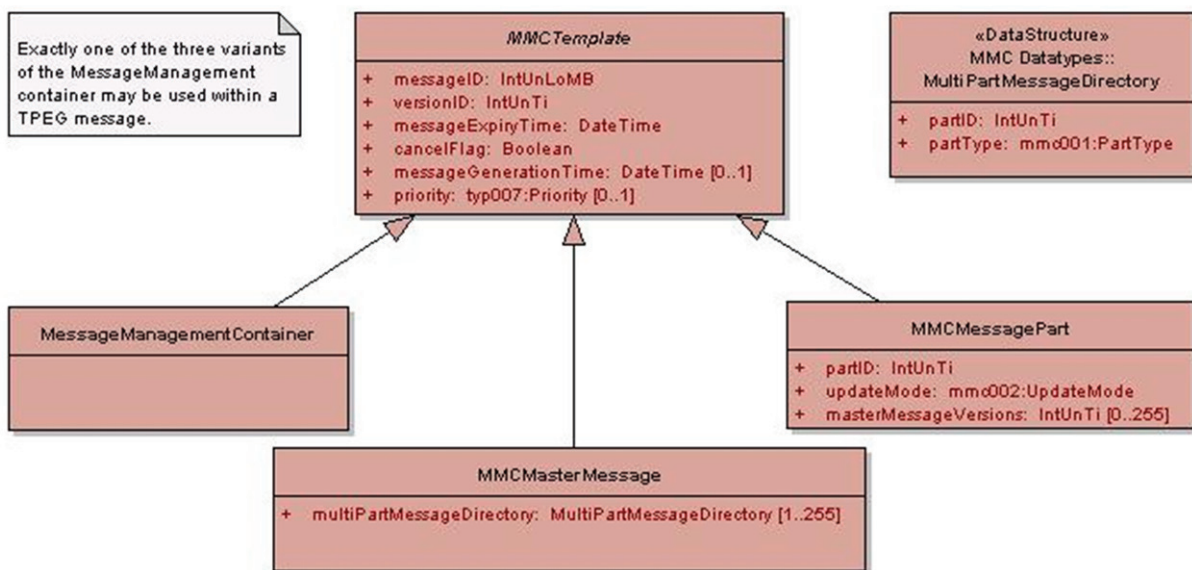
Exactly one of the three variants of the MessageManagement container may be used within a TPEG message.

MMCTemplate

+ messageID: IntUnLoMB
+ versionID: IntUnTi
+ messageExpiryTime: DateTime
+ cancelFlag: Boolean
+ messageGenerationTime: DateTime [0..1]
+ priority: typ007:Priority [0..1]

«DataStructure»
MMC Datatypes::
MultiPartMessageDirectory

+ partID: IntUnTi
+ partType: mmc001:PartType

MessageManagementContainer

MMCMessagePart

+ partID: IntUnTi
+ updateMode: mmc002:UpdateMode
+ masterMessageVersions: IntUnTi [0..255]

MMCMasterMessage

+ multiPartMessageDirectory: MultiPartMessageDirectory [1..255]